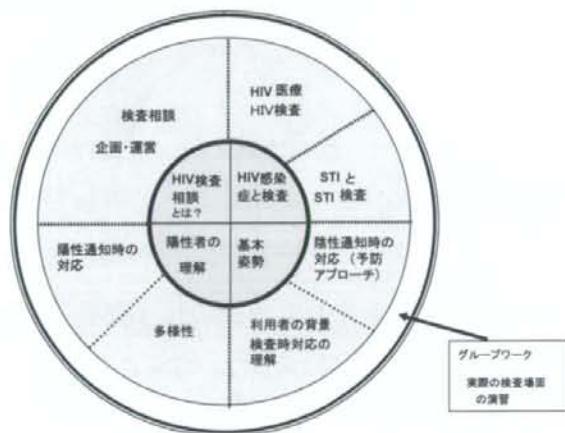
検査相談

企画・運営

HIV医療

HIV検査

STIと STI検査

HIV検査相談とは？

HIV感染症と検査

陽性者の理解

基本姿勢

陽性通知時の対応

陰性通知時の対応（予防アプローチ）

多様性

利用者の背景 検査時対応の理解

グループワーク

実際の検査場面の演習